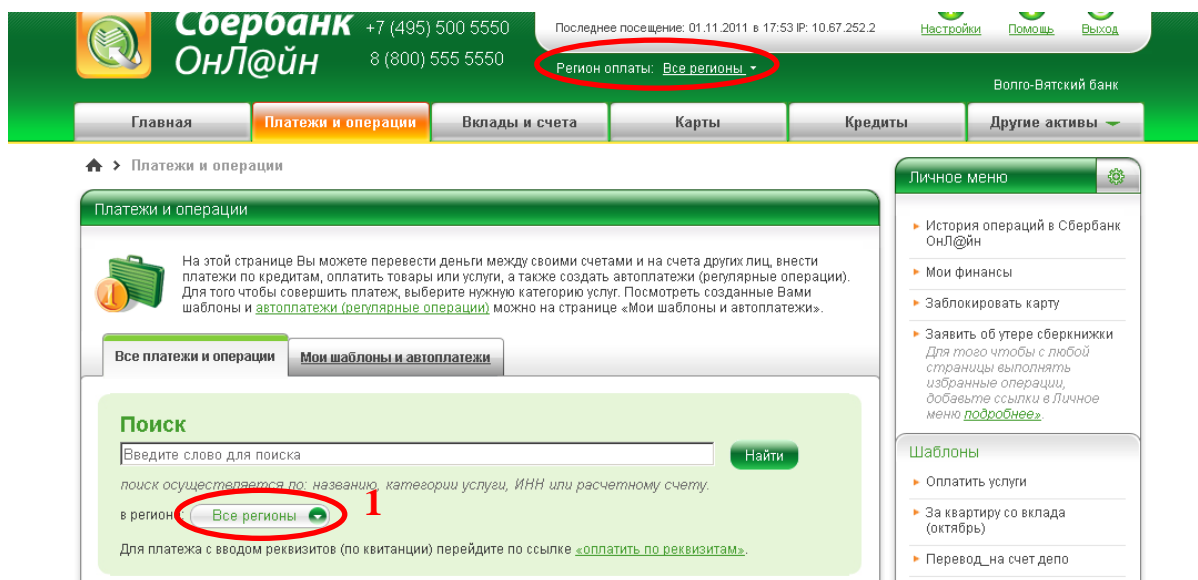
Сбербанк ОнЛ@йн
+7 (495) 500 5550
8 (800) 555 5550

Последнее посещение: 01.11.2011 в 17:53 IP: 10.67.252.2
Настройки Помощь Выход

Регион оплаты: Все регионы

Волго-Вятский банк

Главная | Платежи и операции | Вклады и счета | Карты | Кредиты | Другие активы

Платежи и операции

Платежи и операции

На этой странице Вы можете перевести деньги между своими счетами и на счета других лиц, внести платежи по кредитам, оплатить товары или услуги, а также создать автоплатежи (регулярные операции). Для того чтобы совершить платеж, выберите нужную категорию услуг. Посмотреть созданные Вами шаблоны и автоплатежи (регулярные операции) можно на странице «Мои шаблоны и автоплатежи».

Все платежи и операции | Мои шаблоны и автоплатежи

Поиск

Введите слово для поиска
Найти

поиск осуществляется по: названию, категории услуги, ИНН или расчетному счету.

в регионе: Все регионы

1

Для платежа с вводом реквизитов (по квитанции) перейдите по ссылке «оплатить по реквизитам».

Личное меню

История операций в Сбербанк ОнЛ@йн
Мои финансы
Заблокировать карту
Заявить об утере сберкнижки
Для того чтобы с любой страницы выполнять избранные операции, добавьте ссылки в Личное меню подробнее».

Шаблоны

Оплатить услуги
За квартиру со вклада (октябрь)
Перевод_на счет депо